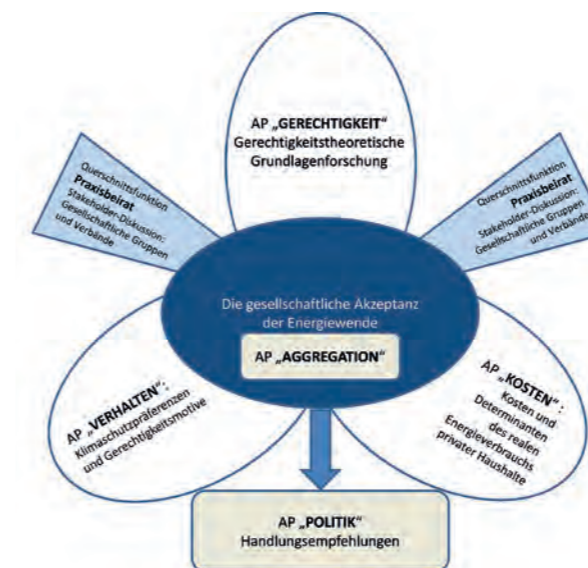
AP „GERECHTIGKEIT“
Gerechtigkeitstheoretische Grundlagenforschung

Querschnittsfunktion
Praxisbeirat
Stakeholder-Diskussion:
Gesellschaftliche Gruppen
und Verbände

Querschnittsfunktion
Praxisbeirat
Stakeholder-Diskussion:
Gesellschaftliche Gruppen
und Verbände

Die gesellschaftliche Akzeptanz der Energiewende

AP „AGGREGATION“

AP „VERHALTEN“:
Klimaschutzpräferenzen
und Gerechtigkeitsmotive

AP „KOSTEN“:
Kosten und
Determinanten
des realen
Energieverbrauchs
privater Haushalte

AP „POLITIK“
Handlungsempfehlungen